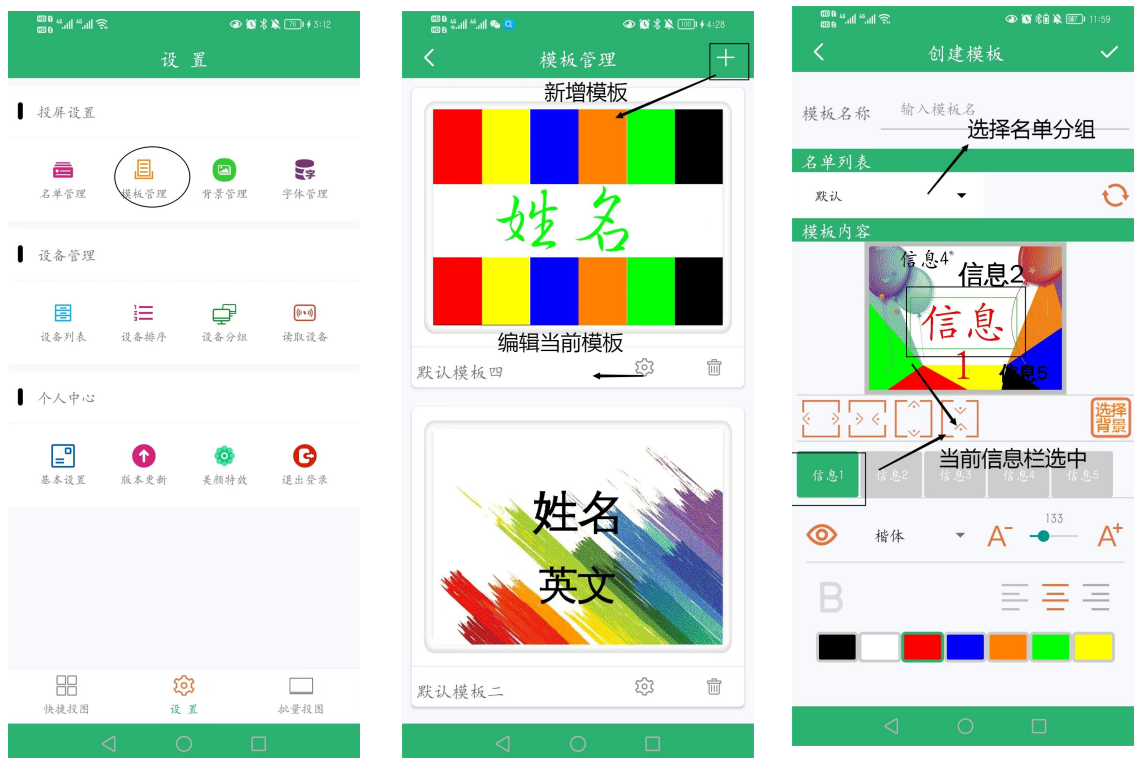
3:12

设 置

投屏设置

名单管理 模板管理 背景管理 字体管理

设备管理

设备列表 设备排序 设备分组 读取设备

个人中心

基本设置 版本更新 美颜特效 退出登录

快捷投图 设 置 批量投图

4:28

模板管理

新增模板

姓名

编辑当前模板

默认模板四

姓名

英文

默认模板二

11:59

创建模板

模板名称 输入模板名

选择名单分组

名单列表

默认

模板内容

信息4 信息2

信息

1 信息5

选择背景

当前信息栏选中

信息1 信息2 信息3 信息4 信息5

楷体 A⁻ 133 A⁺

B